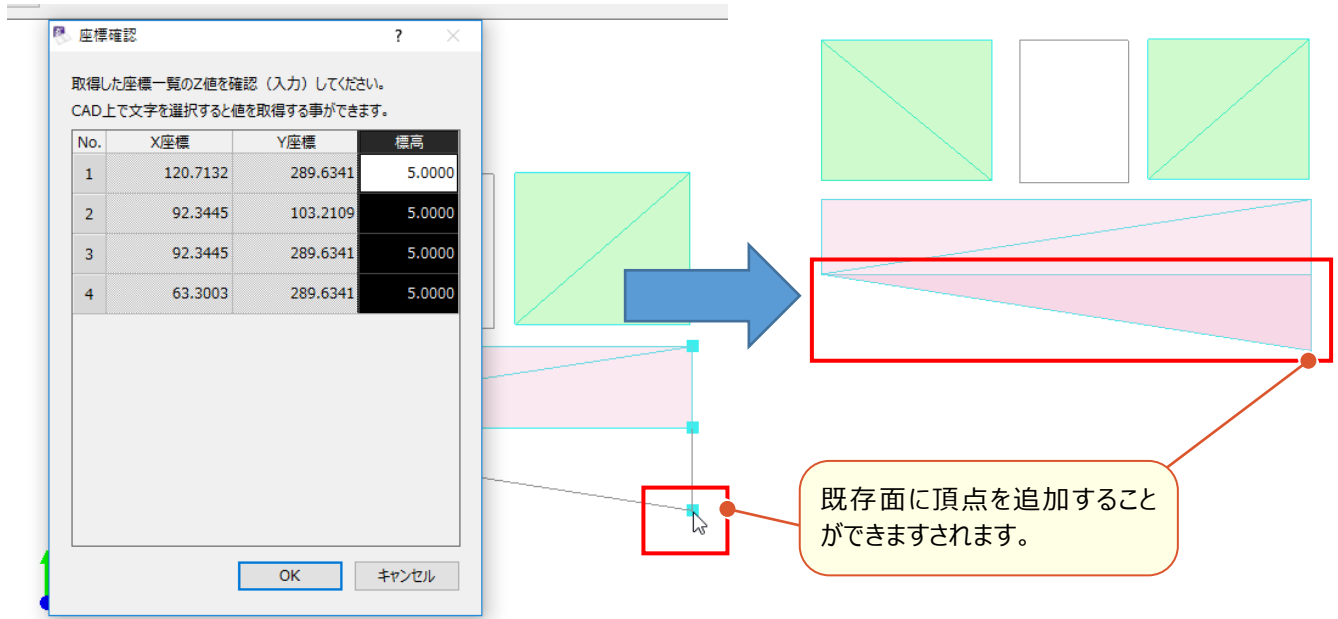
座標確認 ?

取得した座標一覧のZ値を確認（入力）してください。
CAD上で文字を選択すると値を取得する事ができます。

| No. | X座標 | Y座標 | 標高 |
|---|---|---|---|
| 1 | 120.7132 | 289.6341 | 5.0000 |
| 2 | 92.3445 | 103.2109 | 5.0000 |
| 3 | 92.3445 | 289.6341 | 5.0000 |
| 4 | 63.3003 | 289.6341 | 5.0000 |

OK キャンセル

既存面に頂点を追加することができますされます。